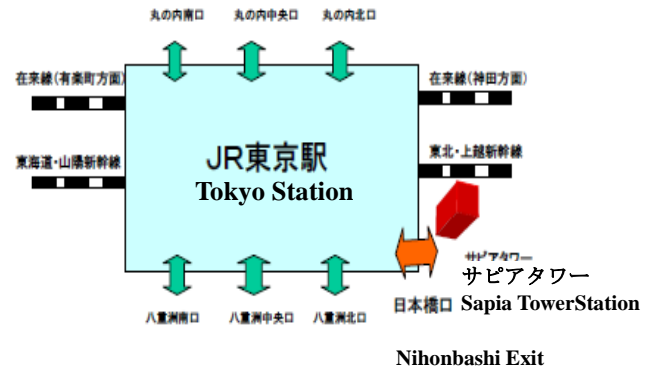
丸の内南口 丸の内中央口 丸の内北口

在来線(有楽町方面)

在来線(神田方面)

東海道・山陽新幹線

JR東京駅
Tokyo Station

東北・上越新幹線

サピアタワー
サピアタワー
Sapia TowerStation

八重洲南口 八重洲中央口 八重洲北口

日本橋口

Nihonbashi Exit